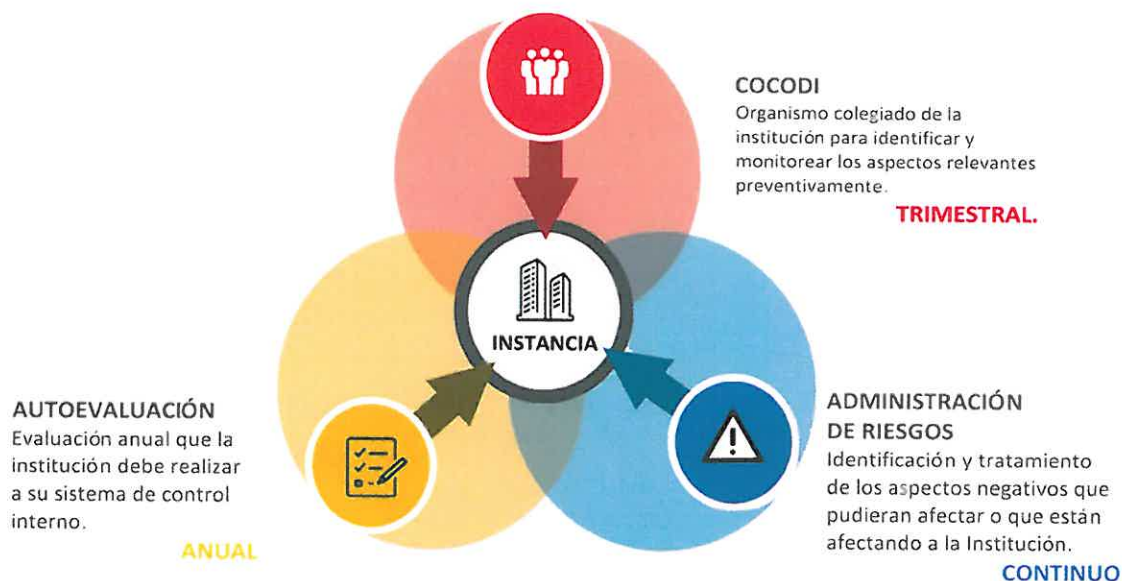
COCODI
Organismo colegiado de la institución para identificar y monitorear los aspectos relevantes preventivamente.

TRIMESTRAL.

INSTANCIA

AUTOEVALUACIÓN
Evaluación anual que la institución debe realizar a su sistema de control interno.

ANUAL

ADMINISTRACIÓN DE RIESGOS
Identificación y tratamiento de los aspectos negativos que pudieran afectar o que están afectando a la Institución.

CONTINUO